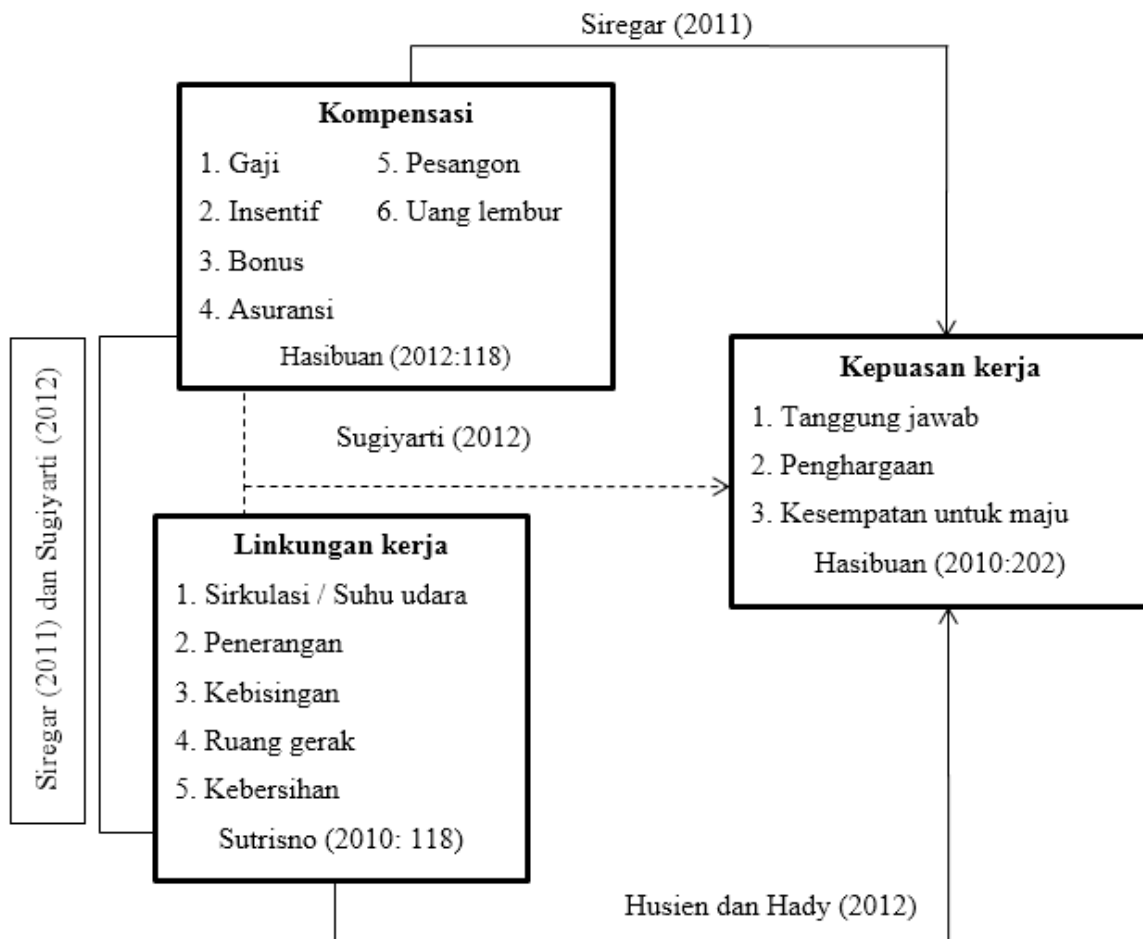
Siregar (2011)

**Kompensasi**

1. Gaji
2. Insentif
3. Bonus
4. Asuransi
5. Pesangon
6. Uang lembur

Hasibuan (2012:118)

Siregar (2011) dan Sugiyarti (2012)

Sugiyarti (2012)

**Kepuasan kerja**

1. Tanggung jawab
2. Penghargaan
3. Kesempatan untuk maju

Hasibuan (2010:202)

**Linkungan kerja**

1. Sirkulasi / Suhu udara
2. Penerangan
3. Kebisingan
4. Ruang gerak
5. Kebersihan

Sutrisno (2010: 118)

Husien dan Hady (2012)